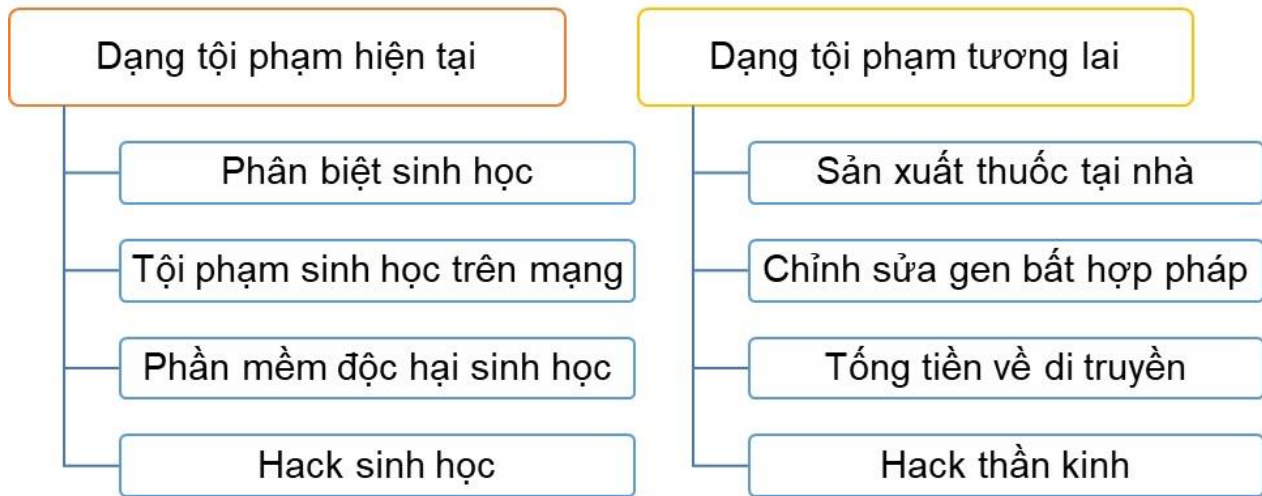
Dạng tội phạm hiện tại

Phân biệt sinh học

Tội phạm sinh học trên mạng

Phần mềm độc hại sinh học

Hack sinh học

Dạng tội phạm tương lai

Sản xuất thuốc tại nhà

Chỉnh sửa gen bất hợp pháp

Tống tiền về di truyền

Hack thần kinh